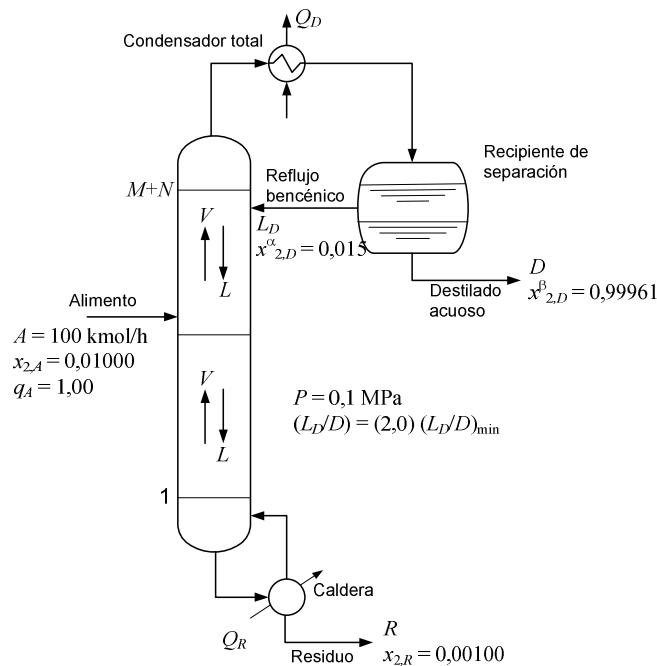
$Q_D$

Condensador total

Recipiente de separación

$M+N$

Reflujo bencénico

$V$

$L_D$

$x^{\alpha}_{2,D} = 0{,}015$

$L$

$D$

Alimento

Destilado acuoso

$x^{\beta}_{2,D} = 0{,}99961$

$A = 100$ kmol/h

$x_{2,A} = 0{,}01000$

$q_A = 1{,}00$

$V$

$L$

$P = 0{,}1$ MPa

$(L_D/D) = (2{,}0)\ (L_D/D)_{\min}$

1

Caldera

$Q_R$

$R$

Residuo

$x_{2,R} = 0{,}00100$